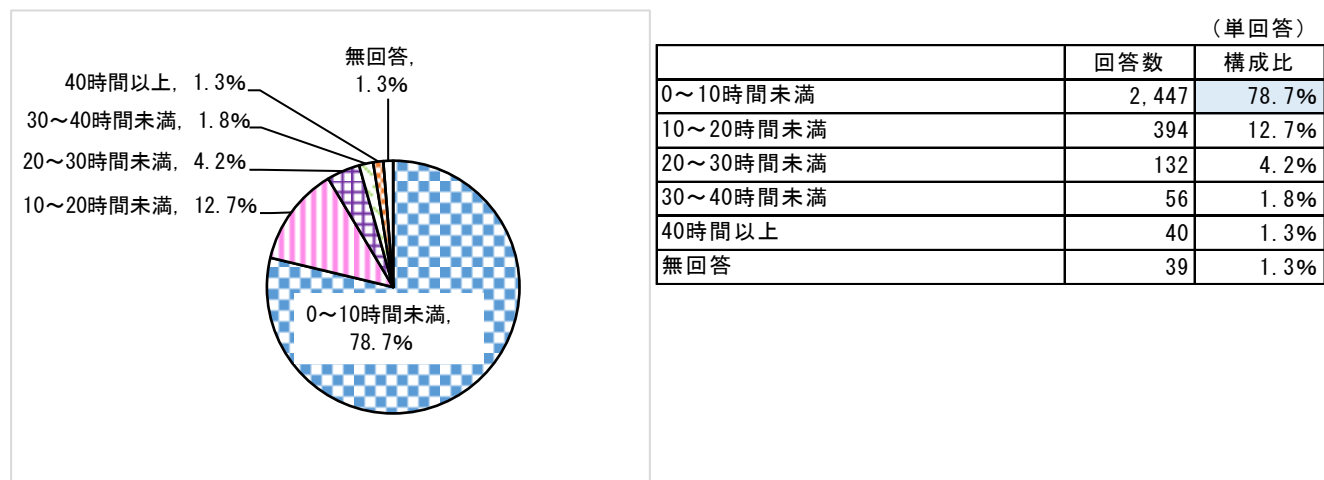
無回答, 1.3%
40時間以上, 1.3%
30～40時間未満, 1.8%
20～30時間未満, 4.2%
10～20時間未満, 12.7%
0～10時間未満, 78.7%

（単回答）

| | 回答数 | 構成比 |
|---|---|---|
| 0～10時間未満 | 2,447 | 78.7% |
| 10～20時間未満 | 394 | 12.7% |
| 20～30時間未満 | 132 | 4.2% |
| 30～40時間未満 | 56 | 1.8% |
| 40時間以上 | 40 | 1.3% |
| 無回答 | 39 | 1.3% |